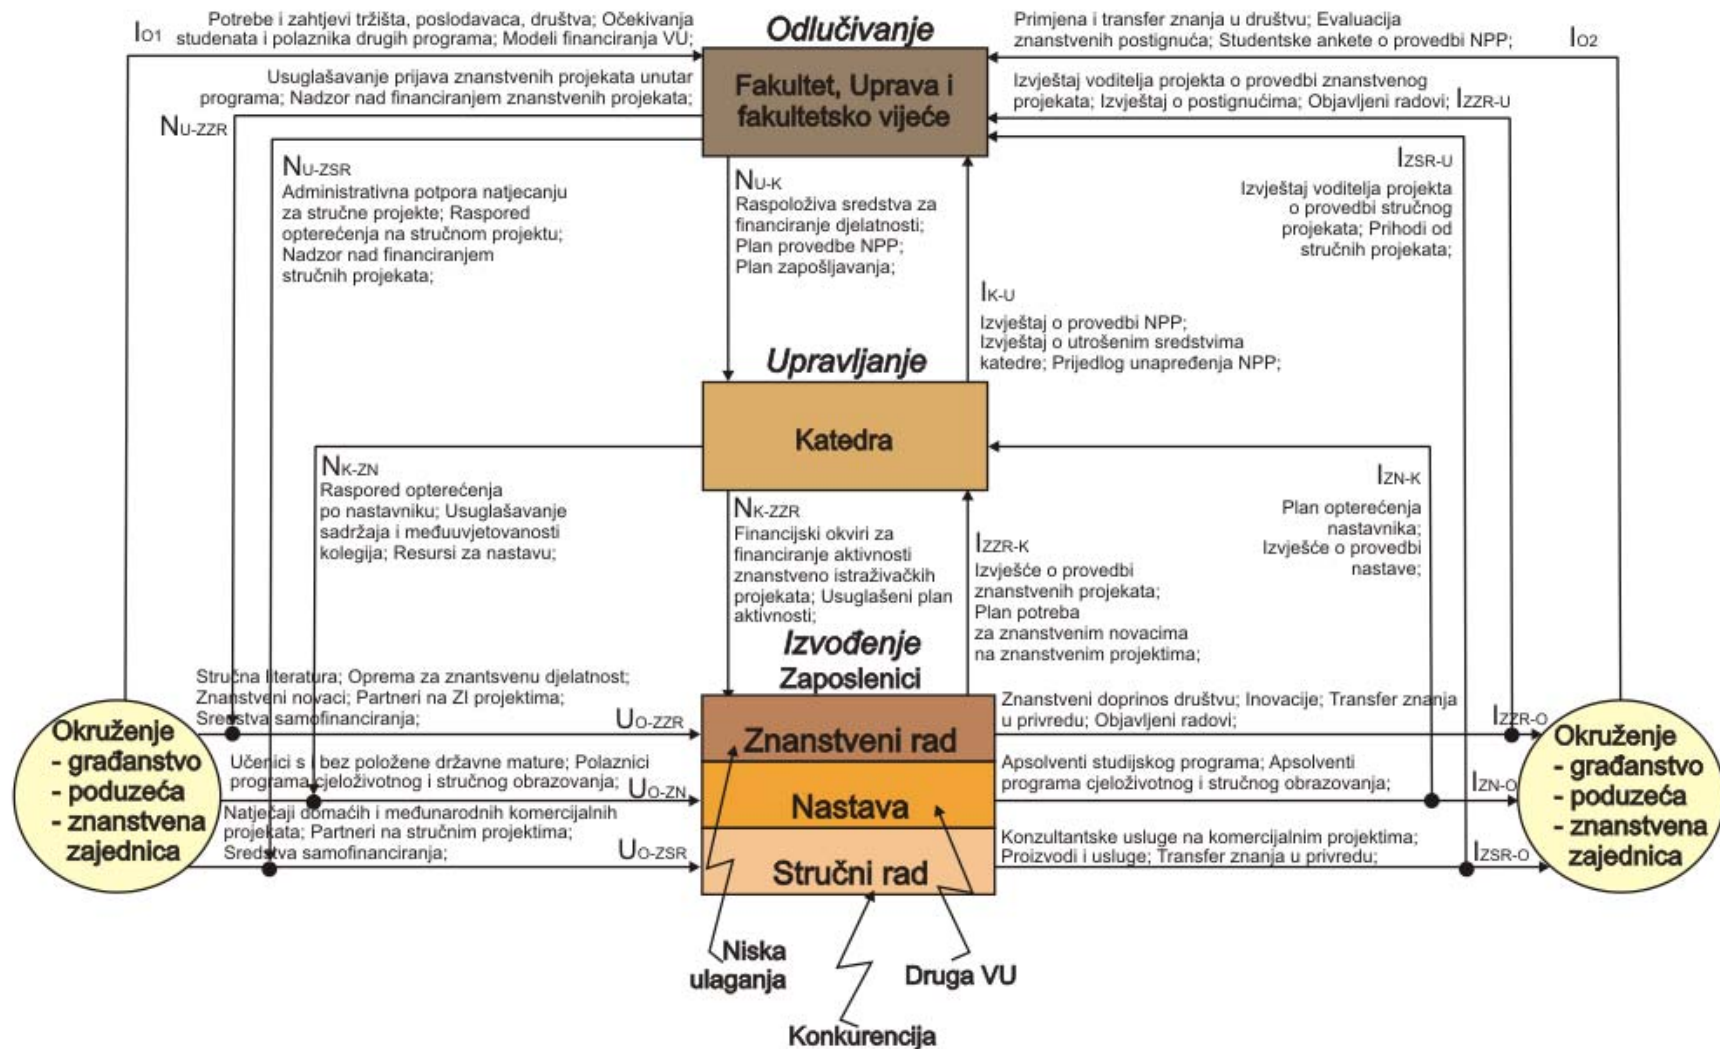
$I_{O1}$ Potrebe i zahtjevi tržišta, poslodavaca, društva; Očekivanja studenata i polaznika drugih programa; Modeli financiranja VU;

Odlučivanje

Primjena i transfer znanja u društvu; Evaluacija znanstvenih postignuća; Studentske ankete o provedbi NPP; $I_{O2}$

Usuglašavanje prijava znanstvenih projekata unutar programa; Nadzor nad financiranjem znanstvenih projekata;

Fakultet, Uprava i fakultetsko vijeće

Izvještaj voditelja projekta o provedbi znanstvenog projekata; Izvještaj o postignućima; Objavljeni radovi; $I_{ZZR-U}$

$N_{U-ZZR}$

$N_{U-ZSR}$
Administrativna potpora natjecanju za stručne projekte; Raspored opterećenja na stručnom projektu; Nadzor nad financiranjem stručnih projekata;

$N_{U-K}$
Raspoloživa sredstva za financiranje djelatnosti; Plan provedbe NPP; Plan zapošljavanja;

$I_{ZSR-U}$
Izvještaj voditelja projekta o provedbi stručnog projekata; Prihodi od stručnih projekata;

$I_{K-U}$
Izvještaj o provedbi NPP; Izvještaj o utrošenim sredstvima katedre; Prijedlog unapređenja NPP;

Upravljanje

Katedra

$N_{K-ZN}$
Raspored opterećenja po nastavniku; Usuglašavanje sadržaja i međuuvjetovanosti kolegija; Resursi za nastavu;

$N_{K-ZZR}$
Financijski okviri za financiranje aktivnosti znanstveno istraživačkih projekata; Usuglašeni plan aktivnosti;

$I_{ZZR-K}$
Izvješće o provedbi znanstvenih projekata; Plan potreba za znanstvenim novacima na znanstvenim projektima;

$I_{ZN-K}$
Plan opterećenja nastavnika; Izvješće o provedbi nastave;

Izvođenje
Zaposlenici

Stručna literatura; Oprema za znantsvenu djelatnost; Znanstveni novaci; Partneri na ZI projektima; Sredstva samofinanciranja;

$U_{O-ZZR}$

Znanstveni doprinos društvu; Inovacije; Transfer znanja u privredu; Objavljeni radovi;

$I_{ZZR-O}$

Okruženje
- građanstvo
- poduzeća
- znanstvena zajednica

Znanstveni rad

Učenici s i bez položene državne mature; Polaznici programa cjeloživotnog i stručnog obrazovanja;

$U_{O-ZN}$

Apsolventi studijskog programa; Apsolventi programa cjeloživotnog i stručnog obrazovanja;

$I_{ZN-O}$

Nastava

Natječaji domaćih i međunarodnih komercijalnih projekata; Partneri na stručnim projektima; Sredstva samofinanciranja;

$U_{O-ZSR}$

Konzultantske usluge na komercijalnim projektima; Proizvodi i usluge; Transfer znanja u privredu;

$I_{ZSR-O}$

Stručni rad

Okruženje
- građanstvo
- poduzeća
- znanstvena zajednica

Niska ulaganja

Druga VU

Konkurencija